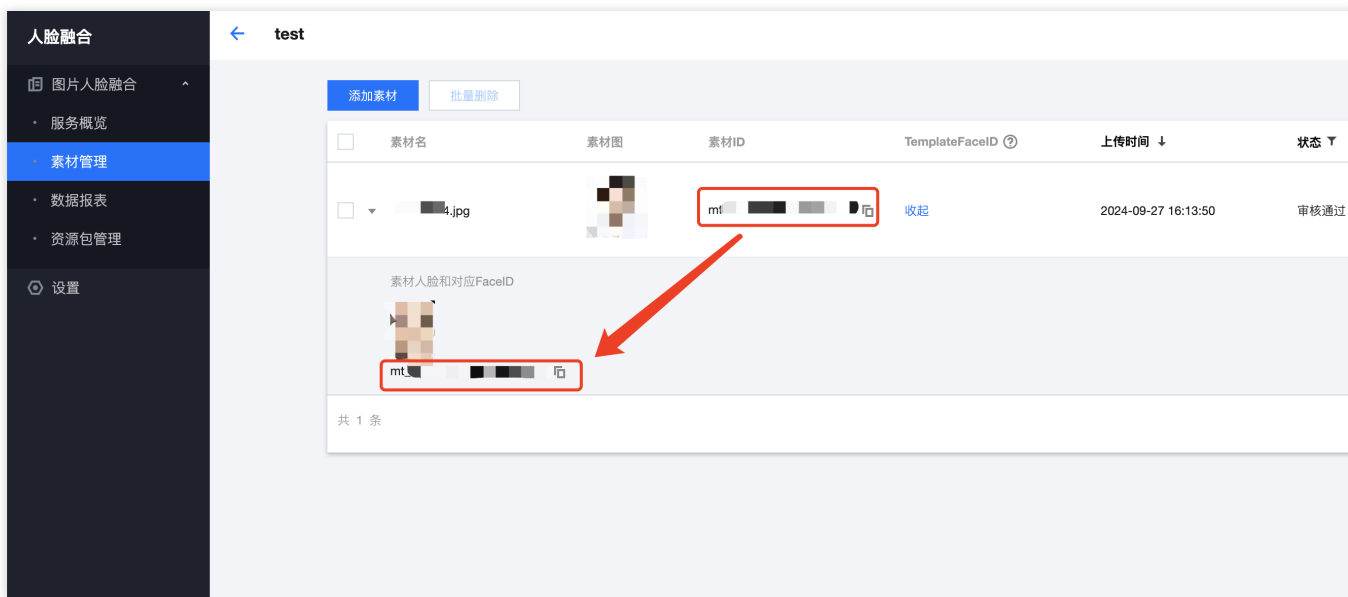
人脸融合

图片人脸融合

服务概览

素材管理

数据报表

资源包管理

设置

test

添加素材

批量删除

| 素材名 | 素材图 | 素材ID | TemplateFaceID | 上传时间 ↓ | 状态 |
|---|---|---|---|---|---|
| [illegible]4.jpg | | mt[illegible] | 收起 | 2024-09-27 16:13:50 | 审核通过 |

素材人脸和对应FaceID

mt_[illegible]

共 1 条